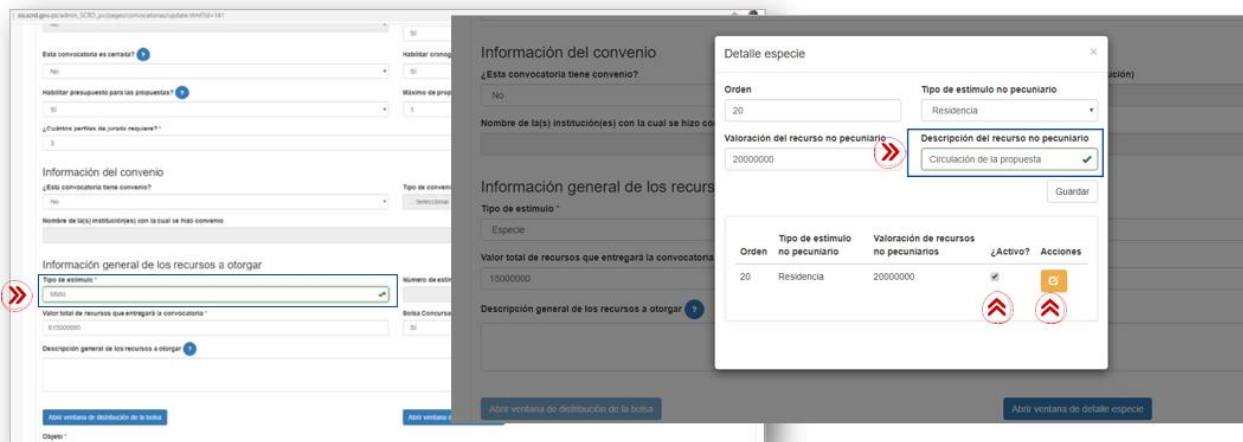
sicscrd.gov.co/admin_SCRD_pv/pages/convocatorias/update.html?id=141

Sí

Esta convocatoria es cerrada?

No

Habilitar cronog

Sí

Habilitar presupuesto para las propuestas?

Sí

Máximo de prop

1

¿Cuántos perfiles de jurado requiere? *

3

Información del convenio

¿Esta convocatoria tiene convenio?

No

Tipo de conveni

Seleccionar

Nombre de la(s) institución(es) con la cual se hizo convenio

Información general de los recursos a otorgar

Tipo de estímulo *

Mixto

Número de estím

Valor total de recursos que entregará la convocatoria *

615000000

Bolsa Concursab

Sí

Descripción general de los recursos a otorgar

Abrir ventana de distribución de la bolsa

Abrir ventana d

Objeto *

Información del convenio

¿Esta convocatoria tiene convenio?

No

Nombre de la(s) institución(es) con la cual se hizo co

Información general de los recurs

Tipo de estímulo *

Especie

Valor total de recursos que entregará la convocatoria

15000000

Descripción general de los recursos a otorgar

Abrir ventana de distribución de la bolsa

ución)

Abrir ventana de detalle especie

Detalle especie

×

Orden

20

Tipo de estímulo no pecuniario

Residencia

Valoración del recurso no pecuniario

20000000

Descripción del recurso no pecuniario

Circulación de la propuesta

Guardar

| Orden | Tipo de estímulo no pecuniario | Valoración de recursos no pecuniarios | ¿Activo? | Acciones |
|---|---|---|---|---|
| 20 | Residencia | 20000000 | | |